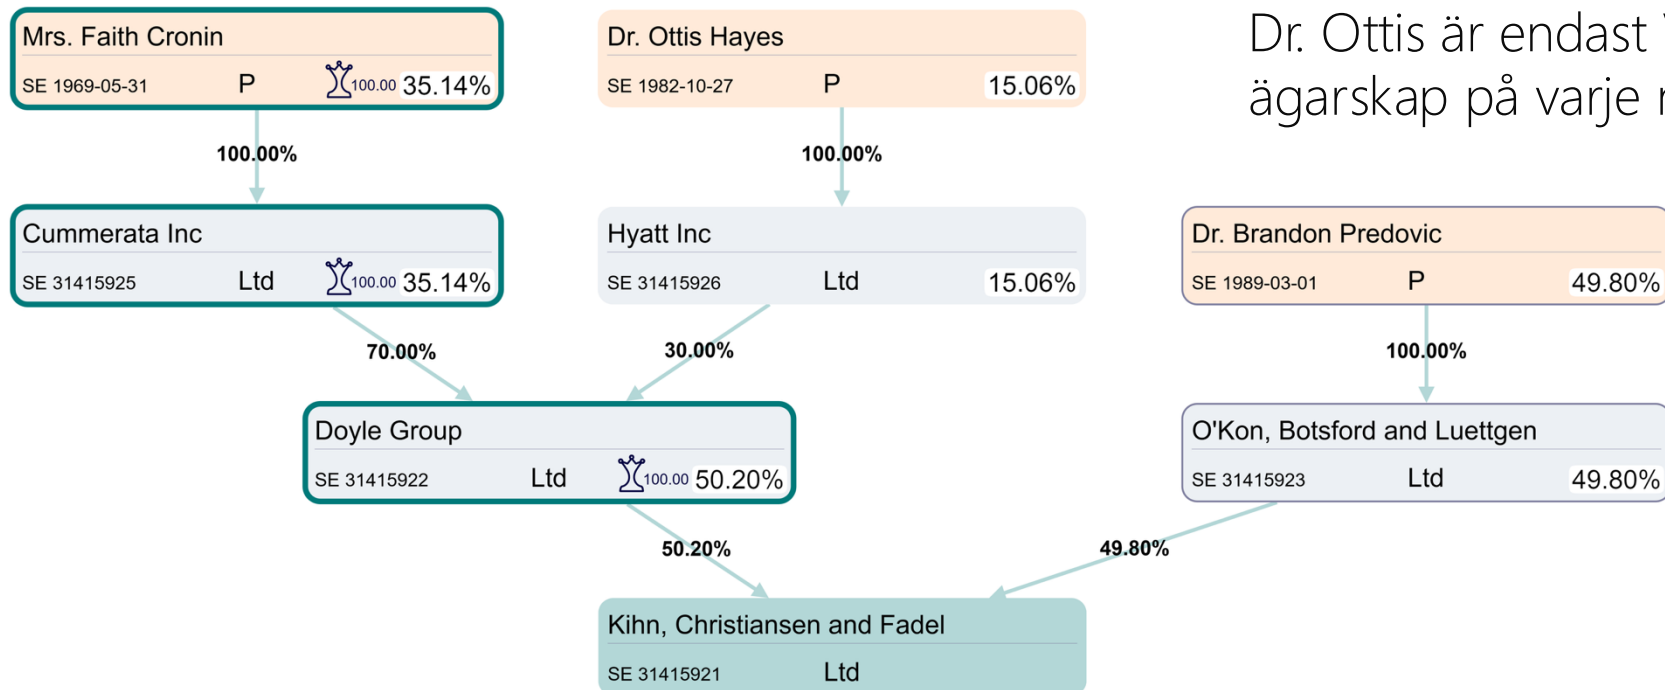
Mrs. Faith Cronin
SE 1969-05-31 P 100.00 35.14%

Dr. Ottis Hayes
SE 1982-10-27 P 15.06%

Dr. Ottis är endast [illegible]
ägarskap på varje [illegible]

100.00%

100.00%

Cummerata Inc
SE 31415925 Ltd 100.00 35.14%

Hyatt Inc
SE 31415926 Ltd 15.06%

Dr. Brandon Predovic
SE 1989-03-01 P 49.80%

70.00%

30.00%

100.00%

Doyle Group
SE 31415922 Ltd 100.00 50.20%

O'Kon, Botsford and Luettgen
SE 31415923 Ltd 49.80%

50.20%

49.80%

Kihn, Christiansen and Fadel
SE 31415921 Ltd